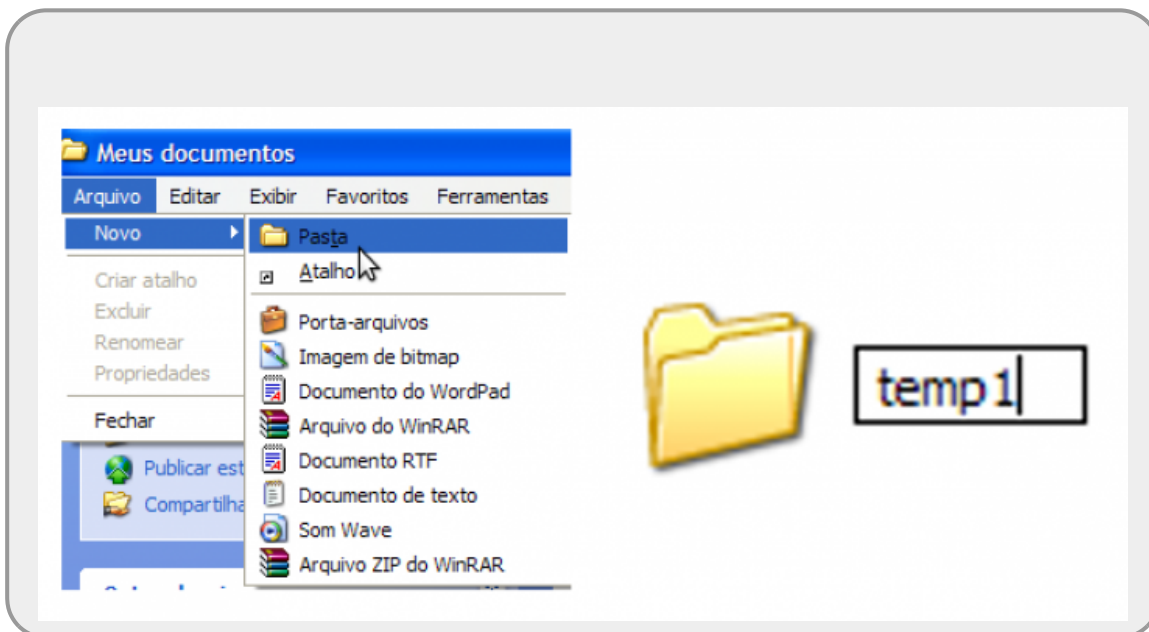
Meus documentos
Arquivo Editar Exibir Favoritos Ferramentas
Novo
Criar atalho
Excluir
Renomear
Propriedades
Fechar
Publicar est
Compartilha
Pasta
Atalho
Porta-arquivos
Imagem de bitmap
Documento do WordPad
Arquivo do WinRAR
Documento RTF
Documento de texto
Som Wave
Arquivo ZIP do WinRAR
temp 1